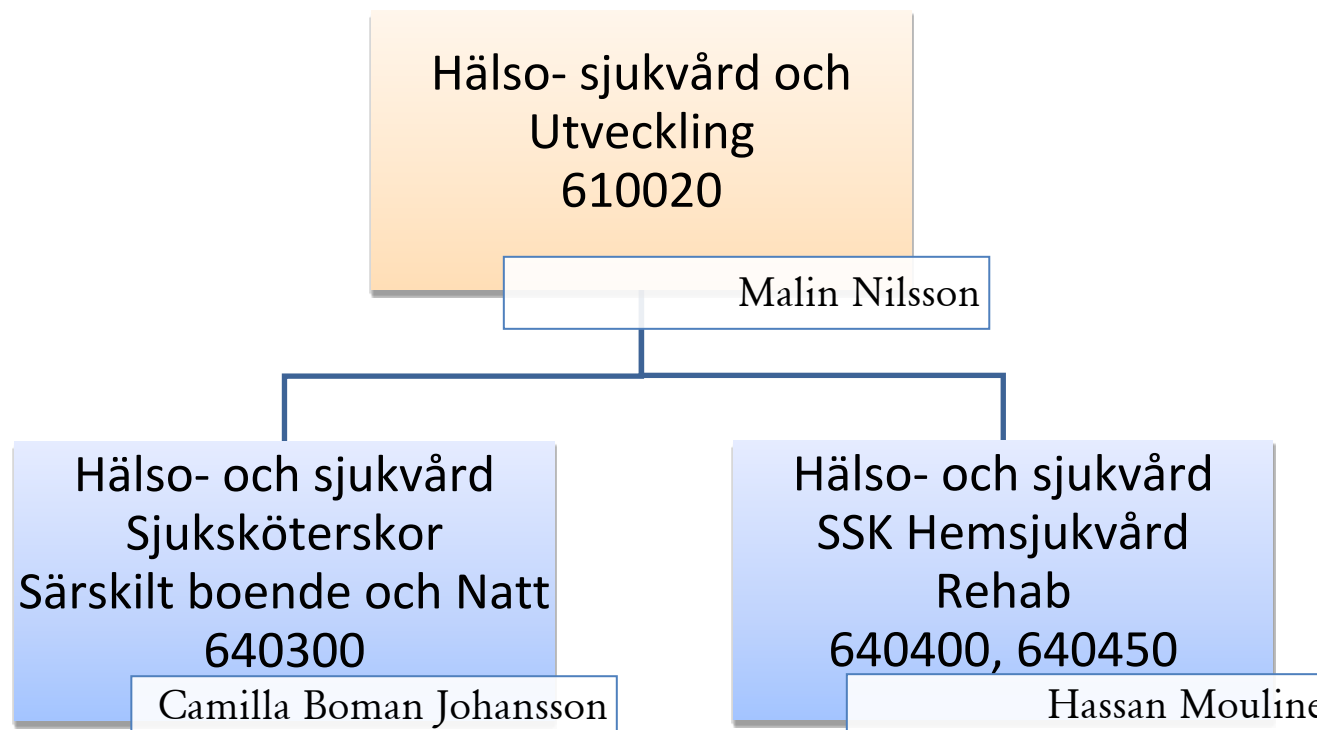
Hälso- sjukvård och Utveckling 610020

Malin Nilsson

Hälso- och sjukvård Sjuksköterskor Särskilt boende och Natt 640300

Camilla Boman Johansson

Hälso- och sjukvård SSK Hemsjukvård Rehab 640400, 640450

Hassan Mouline